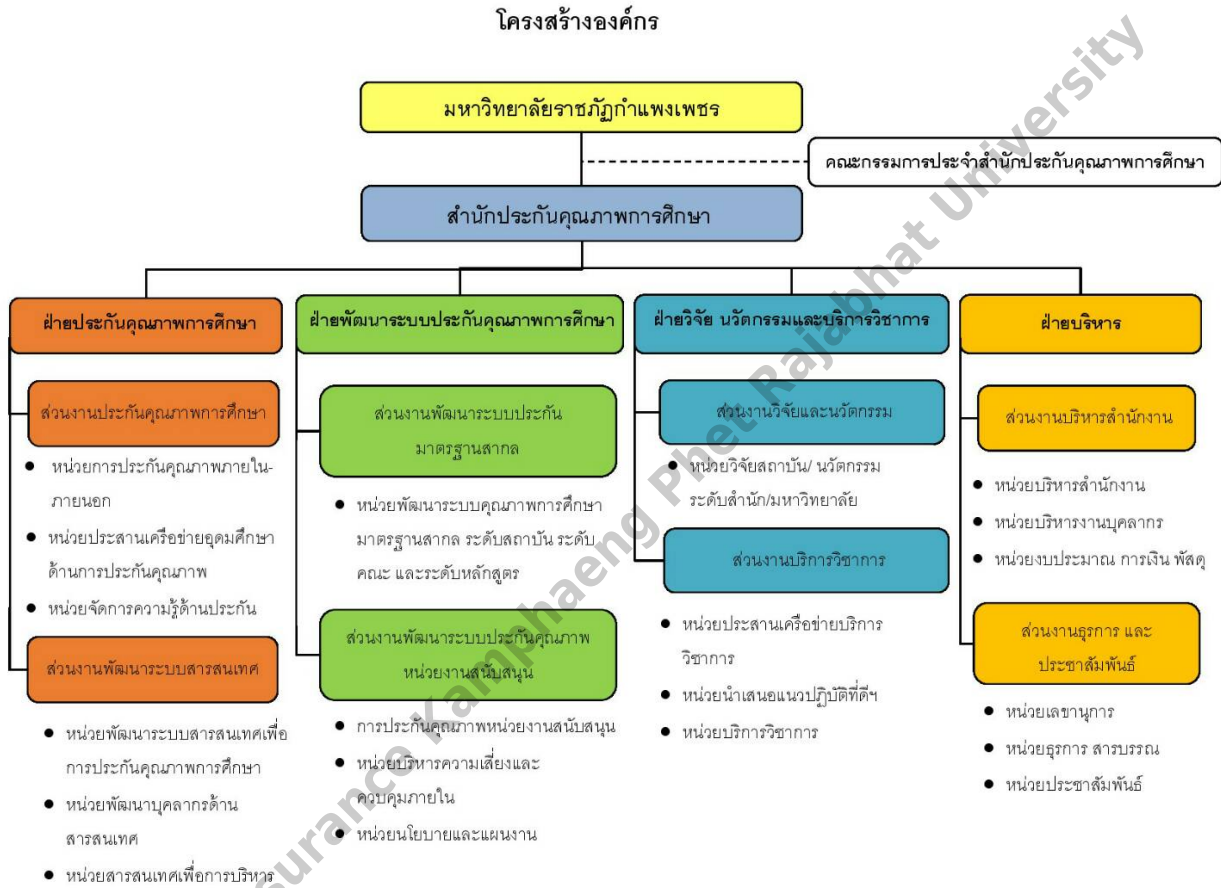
โครงสร้างองค์กร

มหาวิทยาลัยราชภัฏกำแพงเพชร

คณะกรรมการประจำสำนักประกันคุณภาพการศึกษา

สำนักประกันคุณภาพการศึกษา

ฝ่ายประกันคุณภาพการศึกษา

ส่วนงานประกันคุณภาพการศึกษา

- หน่วยการประกันคุณภาพภายใน-ภายนอก
- หน่วยประสานเครือข่ายอุดมศึกษาด้านการประกันคุณภาพ
- หน่วยจัดการความรู้ด้านประกัน

ส่วนงานพัฒนาระบบสารสนเทศ

- หน่วยพัฒนาระบบสารสนเทศเพื่อการประกันคุณภาพการศึกษา
- หน่วยพัฒนาบุคลากรด้านสารสนเทศ
- หน่วยสารสนเทศเพื่อการบริหาร

ฝ่ายพัฒนาระบบประกันคุณภาพการศึกษา

ส่วนงานพัฒนาระบบประกันมาตรฐานสากล

- หน่วยพัฒนาระบบคุณภาพการศึกษามาตรฐานสากล ระดับสถาบัน ระดับคณะ และระดับหลักสูตร

ส่วนงานพัฒนาระบบประกันคุณภาพหน่วยงานสนับสนุน

- การประกันคุณภาพหน่วยงานสนับสนุน
- หน่วยบริหารความเสี่ยงและควบคุมภายใน
- หน่วยนโยบายและแผนงาน

ฝ่ายวิจัย นวัตกรรมและบริการวิชาการ

ส่วนงานวิจัยและนวัตกรรม

- หน่วยวิจัยสถาบัน/ นวัตกรรมระดับสำนัก/มหาวิทยาลัย

ส่วนงานบริการวิชาการ

- หน่วยประสานเครือข่ายบริการวิชาการ
- หน่วยนำเสนอแนวปฏิบัติที่ดีฯ
- หน่วยบริการวิชาการ

ฝ่ายบริหาร

ส่วนงานบริหารสำนักงาน

- หน่วยบริหารสำนักงาน
- หน่วยบริหารงานบุคลากร
- หน่วยงบประมาณ การเงิน พัสดุ

ส่วนงานธุรการ และประชาสัมพันธ์

- หน่วยเลขานุการ
- หน่วยธุรการ สารบรรณ
- หน่วยประชาสัมพันธ์

Assurance Kamphaeng Phet Rajabhat University